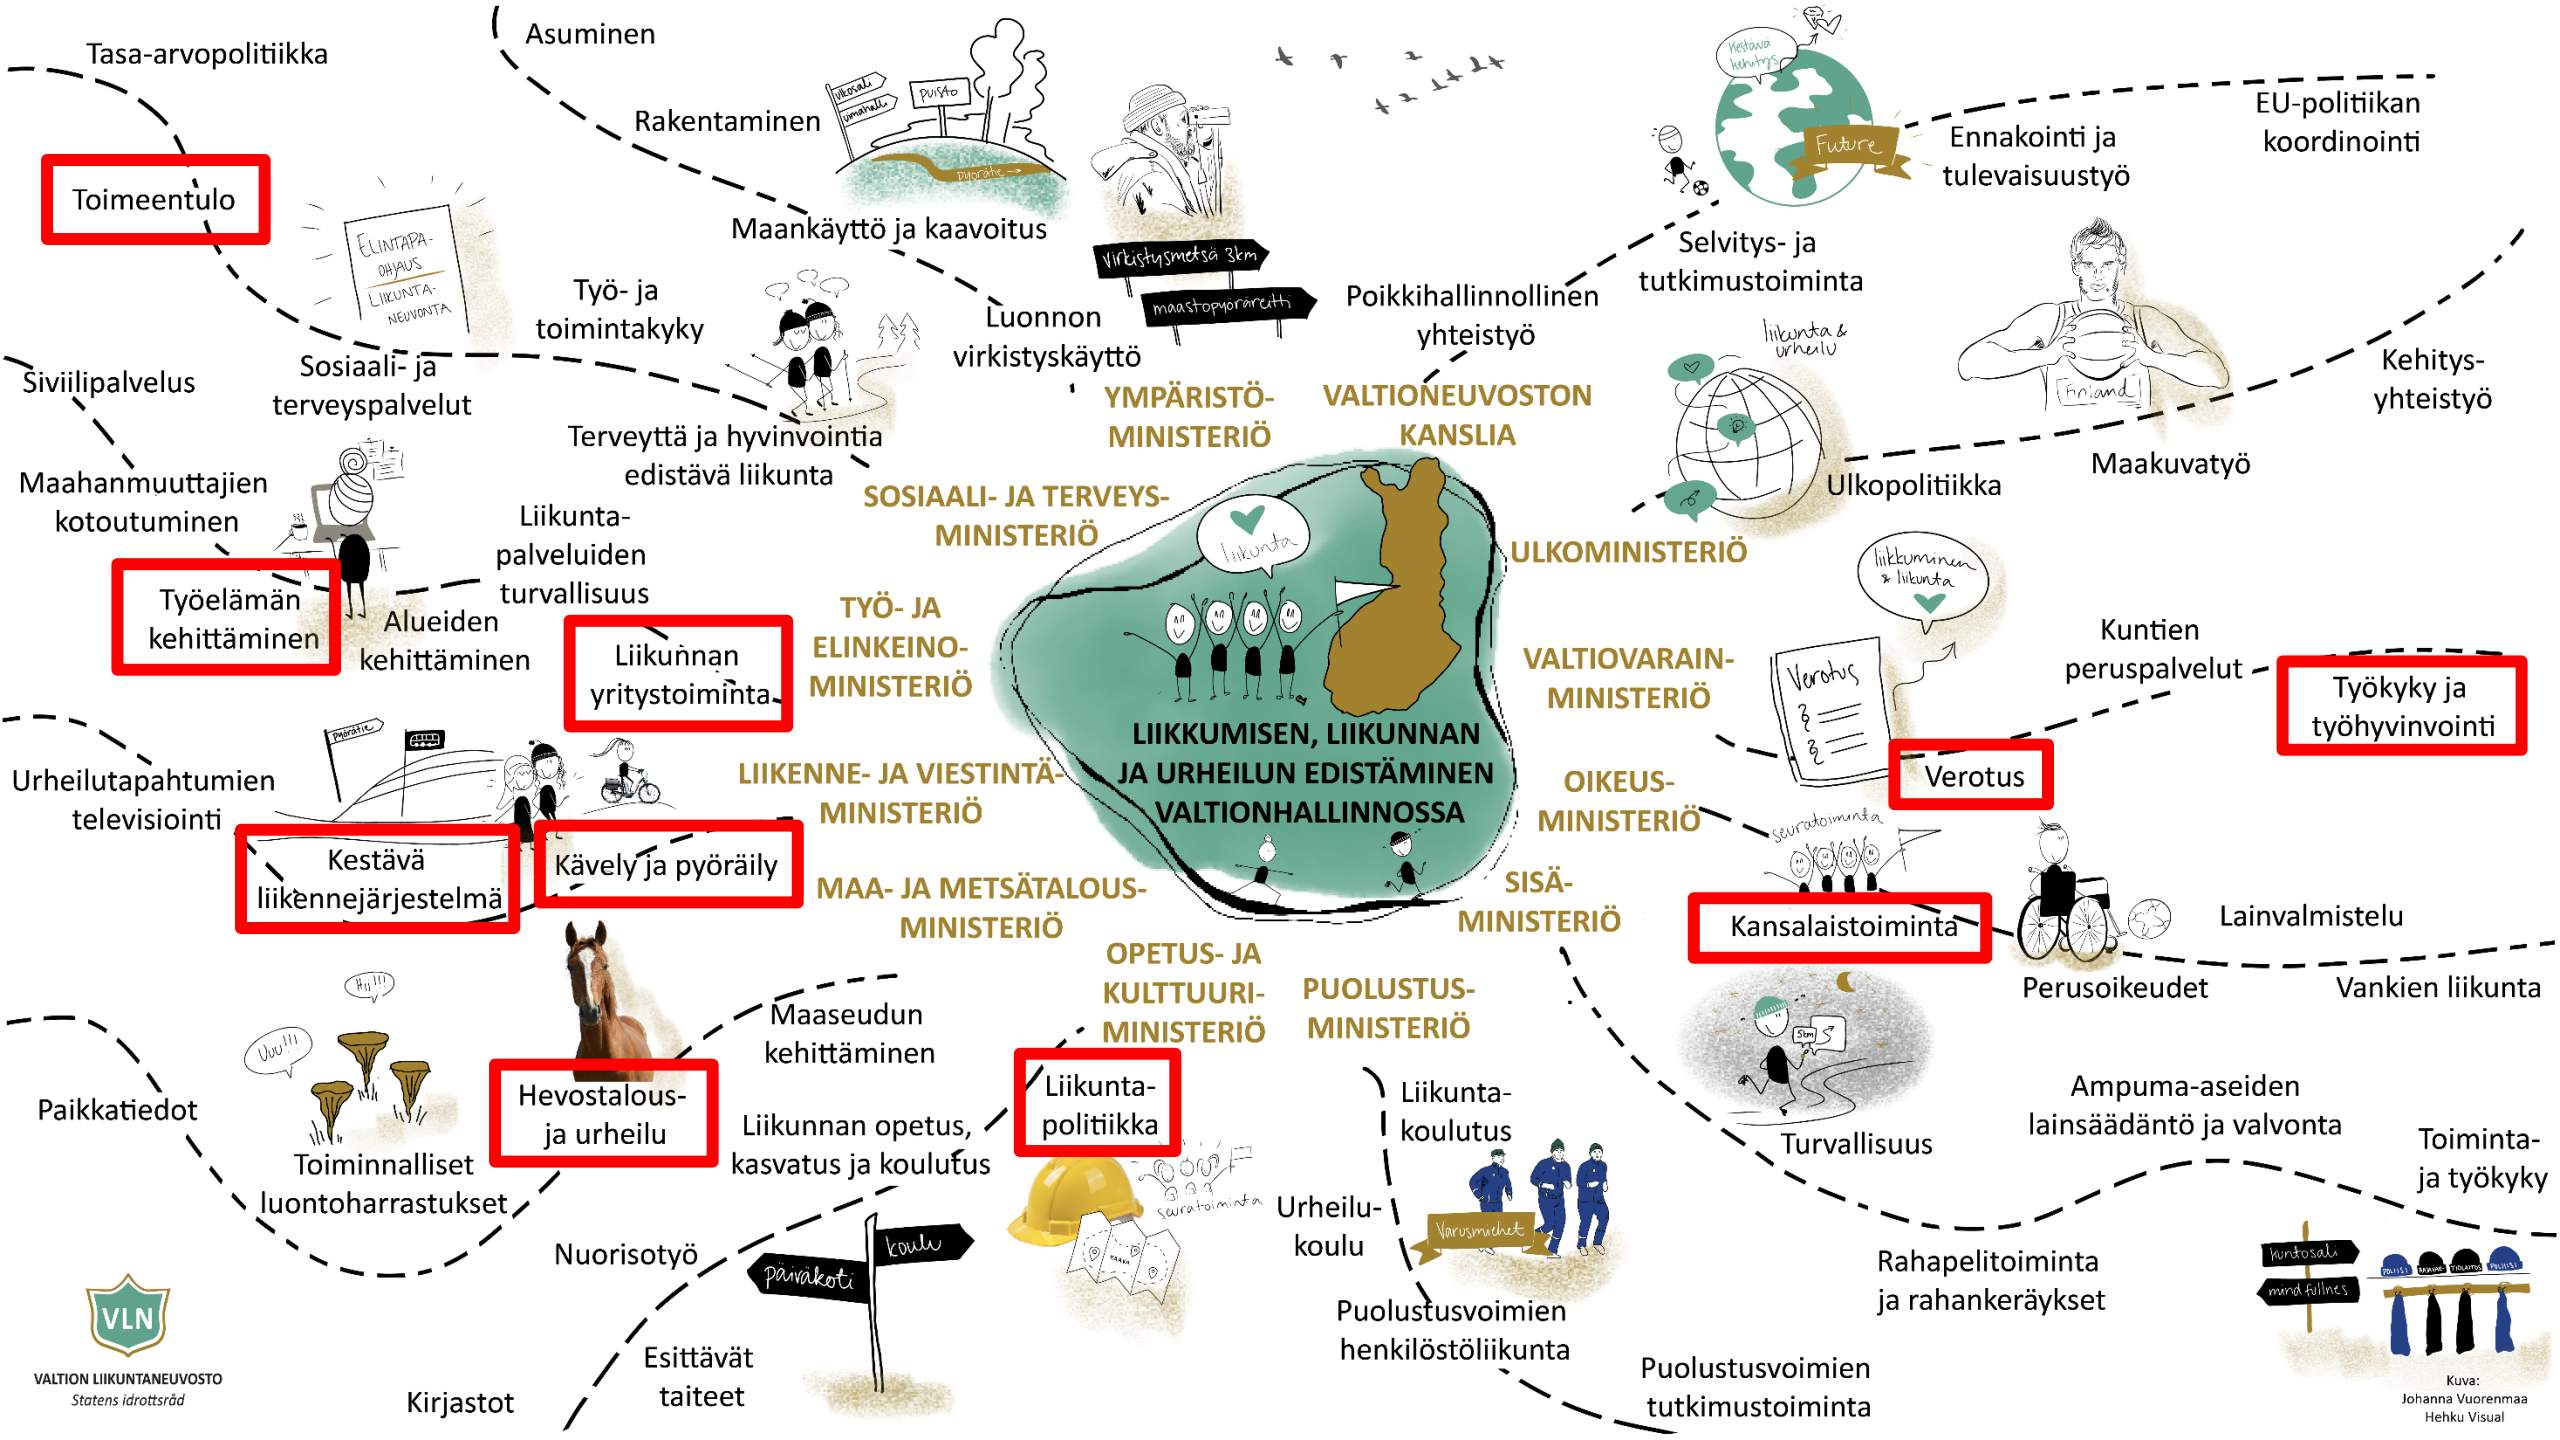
Tasa-arvopolitiikka

Asuminen

Rakentaminen

Toimeentulo

ELINTAPA-OHJAUS
LIIKUNTA-NEUVONTA

vilkosali
uimahalli
puisto
pyörätie

Maankäyttö ja kaavoitus

Virkistysmetsä 3km
maastopyöräreitti

Työ- ja toimintakyky

Luonnon virkistyskäyttö

Sosiaali- ja terveyspalvelut

Siviilipalvelus

Terveyttä ja hyvinvointia edistävä liikunta

YMPÄRISTÖ-MINISTERIÖ

VALTIONEUVOSTON KANSLIA

Poikkihallinnollinen yhteistyö

Selvitys- ja tutkimustoiminta

Kestävä kehitys

Future

Ennakointi ja tulevaisuustyö

EU-politiikan koordinointi

liikunta & urheilu

Finland

Kehitys-yhteistyö

Maakuvatyö

Ulkopolitiikka

Maahanmuuttajien kotoutuminen

Liikunta-palveluiden turvallisuus

SOSIAALI- JA TERVEYS-MINISTERIÖ

liikunta

ULKOMINISTERIÖ

Työelämän kehittäminen

Alueiden kehittäminen

Liikunnan yritystoiminta

TYÖ- JA ELINKEINO-MINISTERIÖ

liikkuminen & liikunta

Kuntien peruspalvelut

Työkyky ja työhyvinvointi

VALTIOVARAIN-MINISTERIÖ

Verotus

Verotus

pyörätie

Urheilutapahtumien televisiointi

LIIKENNE- JA VIESTINTÄ-MINISTERIÖ

LIIKKUMISEN, LIIKUNNAN JA URHEILUN EDISTÄMINEN VALTIONHALLINNOSSA

OIKEUS-MINISTERIÖ

seuratoiminta

Kestävä liikennejärjestelmä

Kävely ja pyöräily

MAA- JA METSÄTALOUS-MINISTERIÖ

SISÄ-MINISTERIÖ

Kansalaistoiminta

Lainvalmistelu

Perusoikeudet

Vankien liikunta

Hi!!!

Uuu!!!

OPETUS- JA KULTTUURI-MINISTERIÖ

PUOLUSTUS-MINISTERIÖ

Maaseudun kehittäminen

Paikkatiedot

Hevostalous- ja urheilu

Liikunta-politiikka

Liikunta-koulutus

5km

Ampuma-aseiden lainsäädäntö ja valvonta

Turvallisuus

Toiminta- ja työkyky

Liikunnan opetus, kasvatus ja koulutus

Toiminnalliset luontoharrastukset

seuratoiminta

Urheilu-koulu

Varusmiehet

Rahapelitoiminta ja rahankeräykset

kuntosali
mindfullness

POLIISI

Nuorisotyö

koulu

päiväkoti

Puolustusvoimien henkilöstöliikunta

Puolustusvoimien tutkimustoiminta

VLN
VALTION LIIKUNTANEUVOSTO
Statens idrottsråd

Kirjastot

Esittävät taiteet

Kuva:
Johanna Vuorenmaa
Hehku Visual